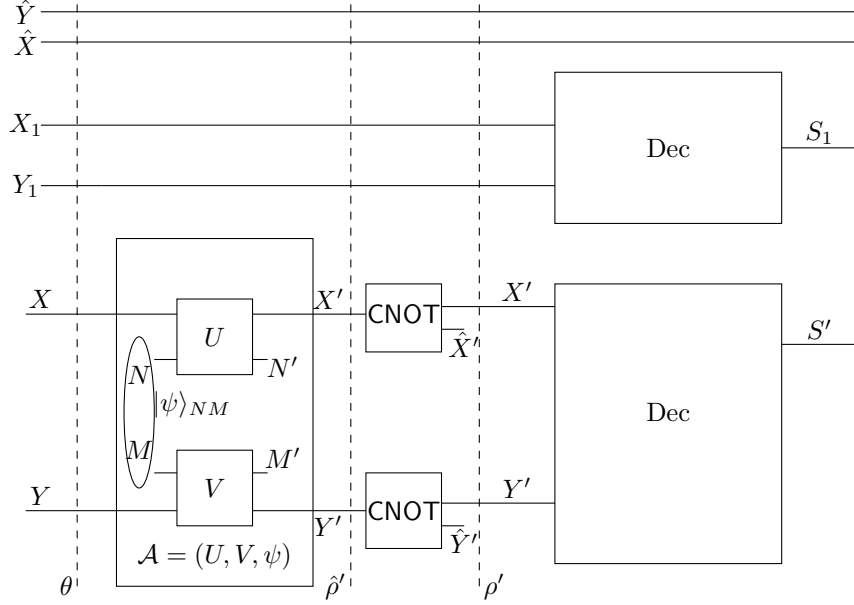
$\hat{Y}$
$\hat{X}$
$X_1$
$Y_1$
Dec
$S_1$
$X$
$X'$
CNOT
$X'$
$U$
$N$
$N'$
$\hat{X}'$
$S'$
$|\psi\rangle_{NM}$
Dec
$M$
$M'$
$V$
$Y$
$Y'$
CNOT
$Y'$
$\hat{Y}'$
$\mathcal{A} = (U, V, \psi)$
$\theta$
$\hat{\rho}'$
$\rho'$